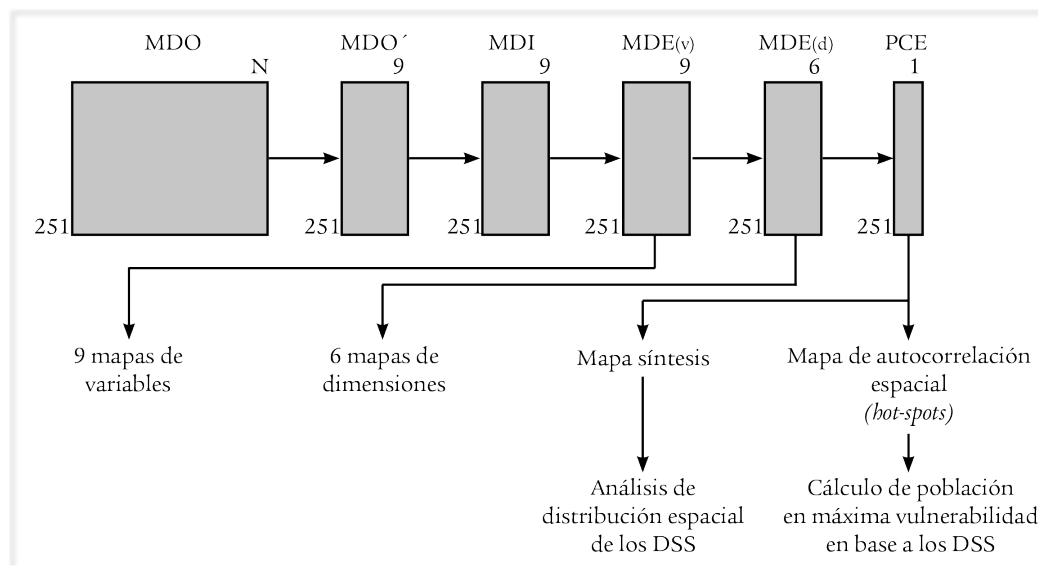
MDO
N
251

MDO´
9
251

MDI
9
251

MDE(v)
9
251

MDE(d)
6
251

PCE
1
251

9 mapas de variables

6 mapas de dimensiones

Mapa síntesis

Análisis de distribución espacial de los DSS

Mapa de autocorrelación espacial (hot-spots)

Cálculo de población en máxima vulnerabilidad en base a los DSS